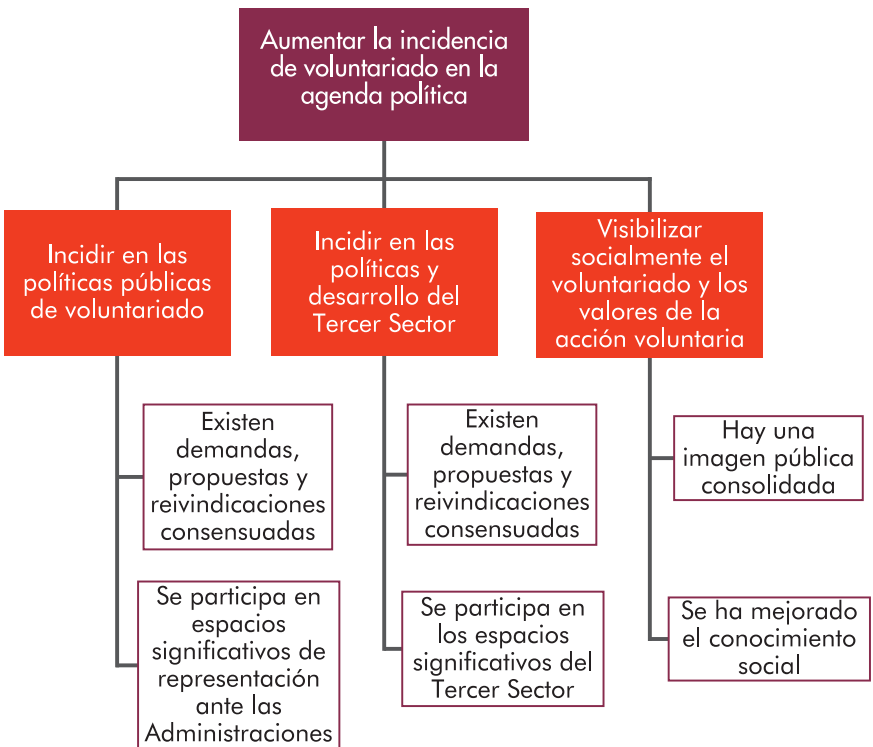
Aumentar la incidencia de voluntariado en la agenda política

Incidir en las políticas públicas de voluntariado

Existen demandas, propuestas y reivindicaciones consensuadas

Se participa en espacios significativos de representación ante las Administraciones

Incidir en las políticas y desarrollo del Tercer Sector

Existen demandas, propuestas y reivindicaciones consensuadas

Se participa en los espacios significativos del Tercer Sector

Visibilizar socialmente el voluntariado y los valores de la acción voluntaria

Hay una imagen pública consolidada

Se ha mejorado el conocimiento social